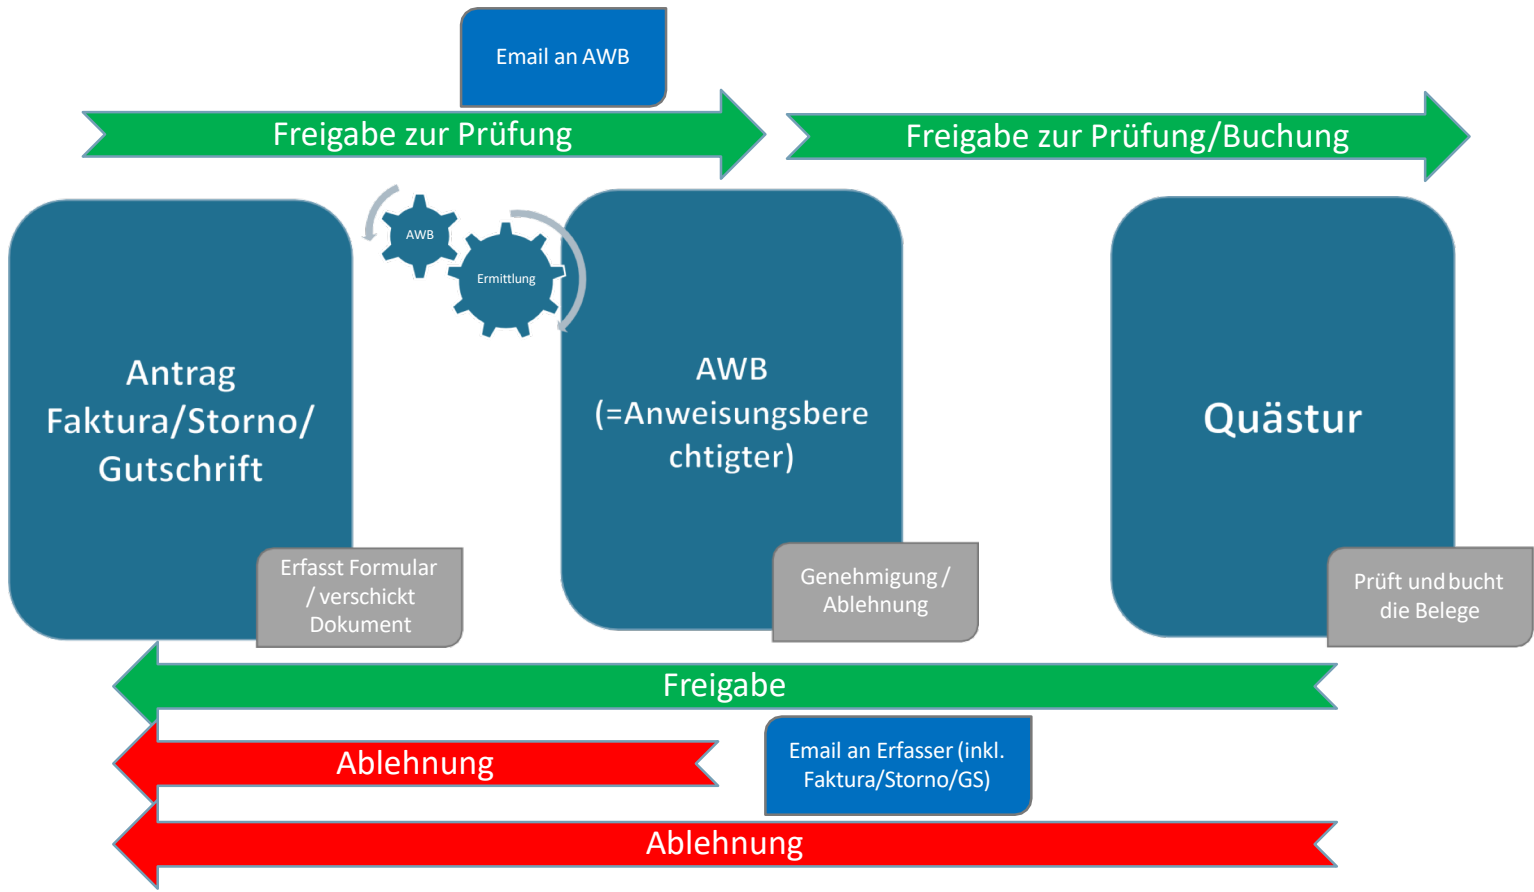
Email an AWB

Freigabe zur Prüfung

Freigabe zur Prüfung/Buchung

AWB

Ermittlung

Antrag Faktura/Storno/ Gutschrift

Erfasst Formular / verschickt Dokument

AWB (=Anweisungsbere chtigter)

Genehmigung / Ablehnung

Quästur

Prüft und bucht die Belege

Freigabe

Ablehnung

Email an Erfasser (inkl. Faktura/Storno/GS)

Ablehnung